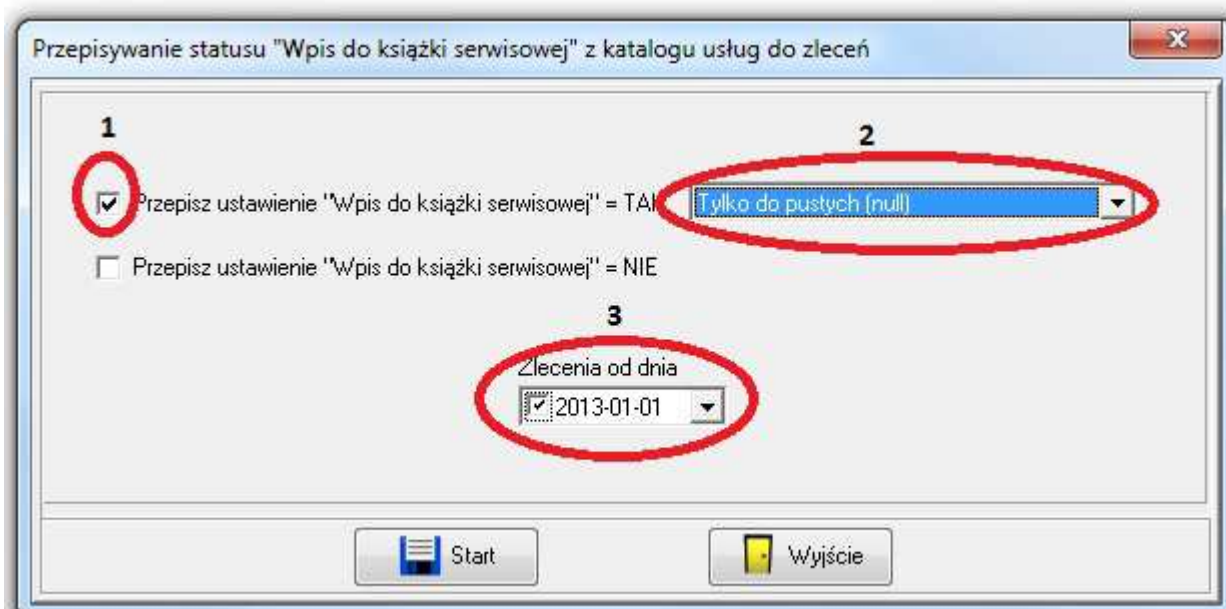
Przepisywanie statusu "Wpis do książki serwisowej" z katalogu usług do zleceń

1

2

Przepisz ustawienie "Wpis do książki serwisowej" = TAK

Tylko do pustych (null)

Przepisz ustawienie "Wpis do książki serwisowej" = NIE

3

Zlecenia od dnia

2013-01-01

Start

Wyjście